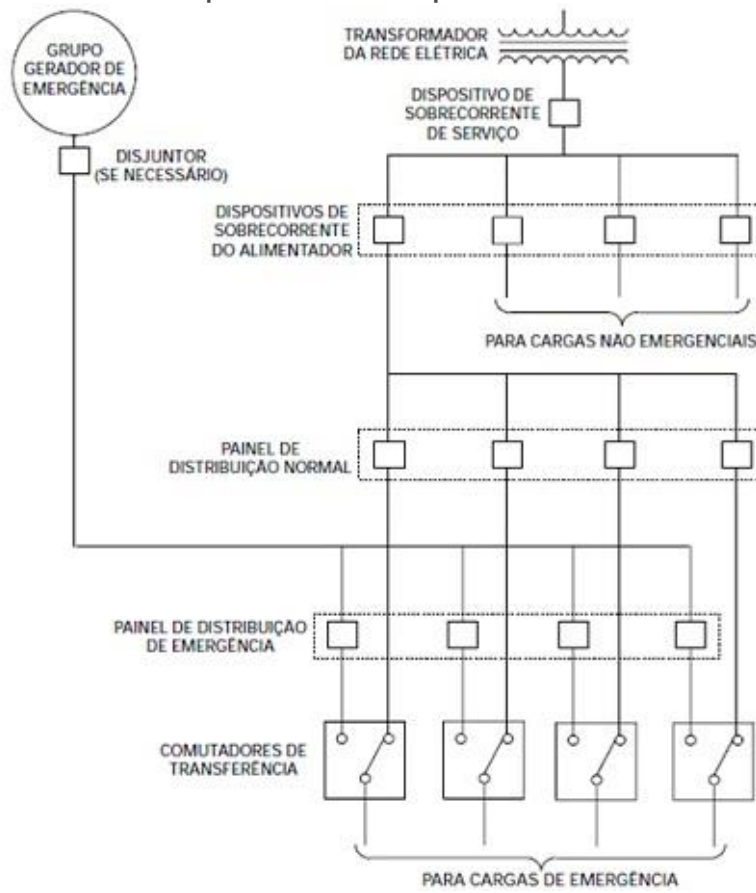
GRUPO GERADOR DE EMERGÊNCIA

TRANSFORMADOR DA REDE ELÉTRICA

DISPOSITIVO DE SOBRECORRENTE DE SERVIÇO

DISJUNTOR (SE NECESSÁRIO)

DISPOSITIVOS DE SOBRECORRENTE DO ALIMENTADOR

PARA CARGAS NAO EMERGENCIAIS

PAINEL DE DISTRIBUIÇÃO NORMAL

PAINEL DE DISTRIBUIÇÃO DE EMERGÊNCIA

COMUTADORES DE TRANSFERÊNCIA

PARA CARGAS DE EMERGÊNCIA